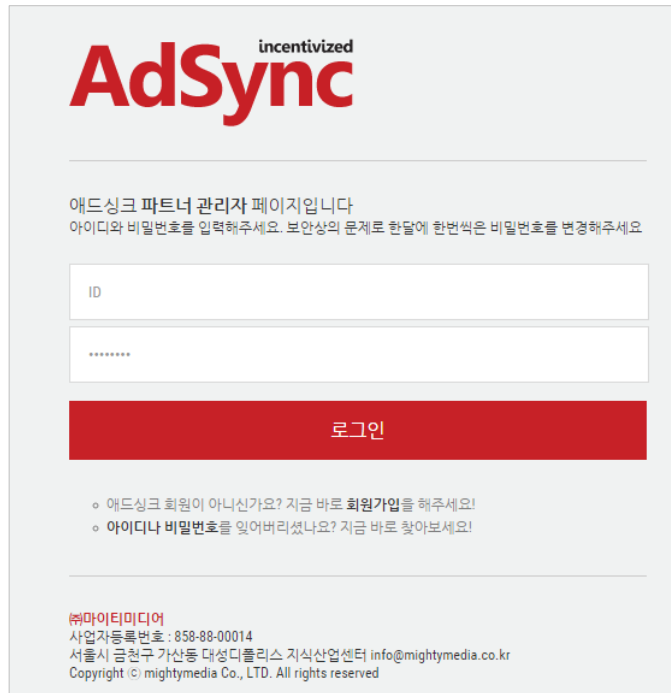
incentivized
AdSync

애드싱크 파트너 관리자 페이지입니다
아이디와 비밀번호를 입력해주세요. 보안상의 문제로 한달에 한번씩은 비밀번호를 변경해주세요

ID

••••••••

로그인

애드싱크 회원이 아니신가요? 지금 바로 회원가입을 해주세요!
아이디나 비밀번호를 잊어버리셨나요? 지금 바로 찾아보세요!

㈜마이티미디어
사업자등록번호 : 858-88-00014
서울시 금천구 가산동 대성디폴리스 지식산업센터 info@mightymedia.co.kr
Copyright ⓒ mightymedia Co., LTD. All rights reserved